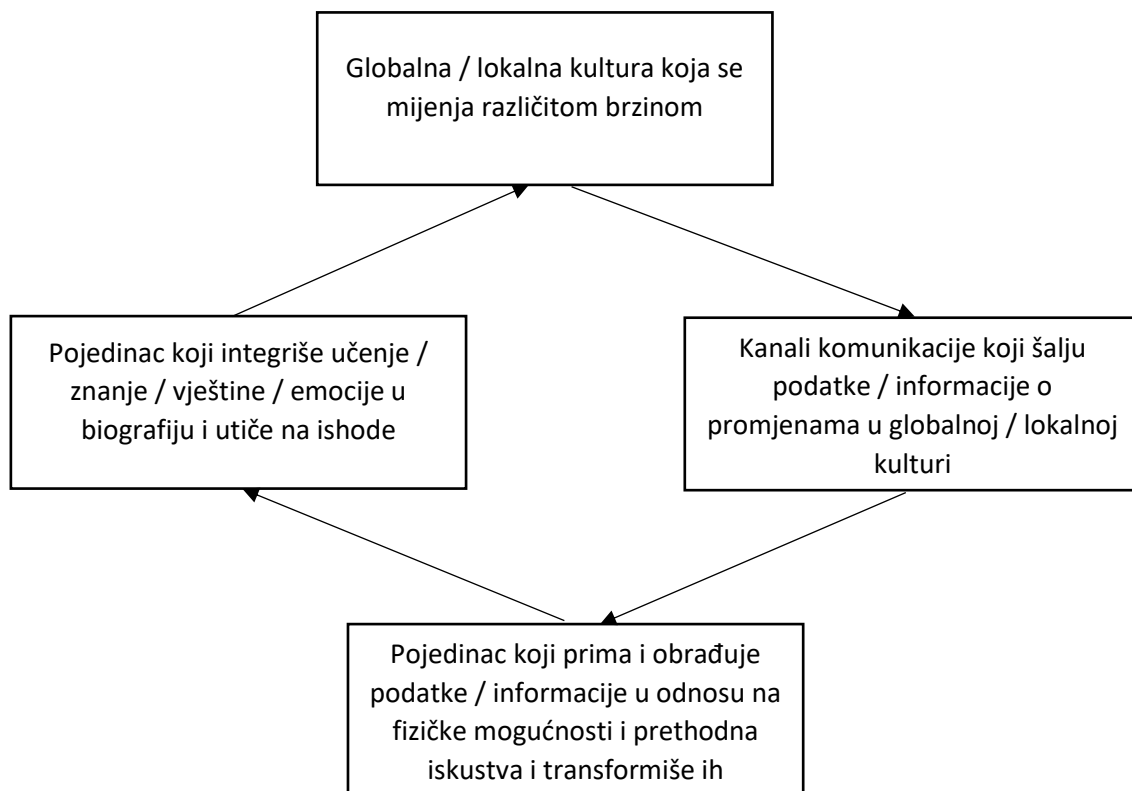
Globalna / lokalna kultura koja se mijenja različitom brzinom

Pojedinac koji integriše učenje / znanje / vještine / emocije u biografiju i utiče na ishode

Kanali komunikacije koji šalju podatke / informacije o promjenama u globalnoj / lokalnoj kulturi

Pojedinac koji prima i obrađuje podatke / informacije u odnosu na fizičke mogućnosti i prethodna iskustva i transformiše ih